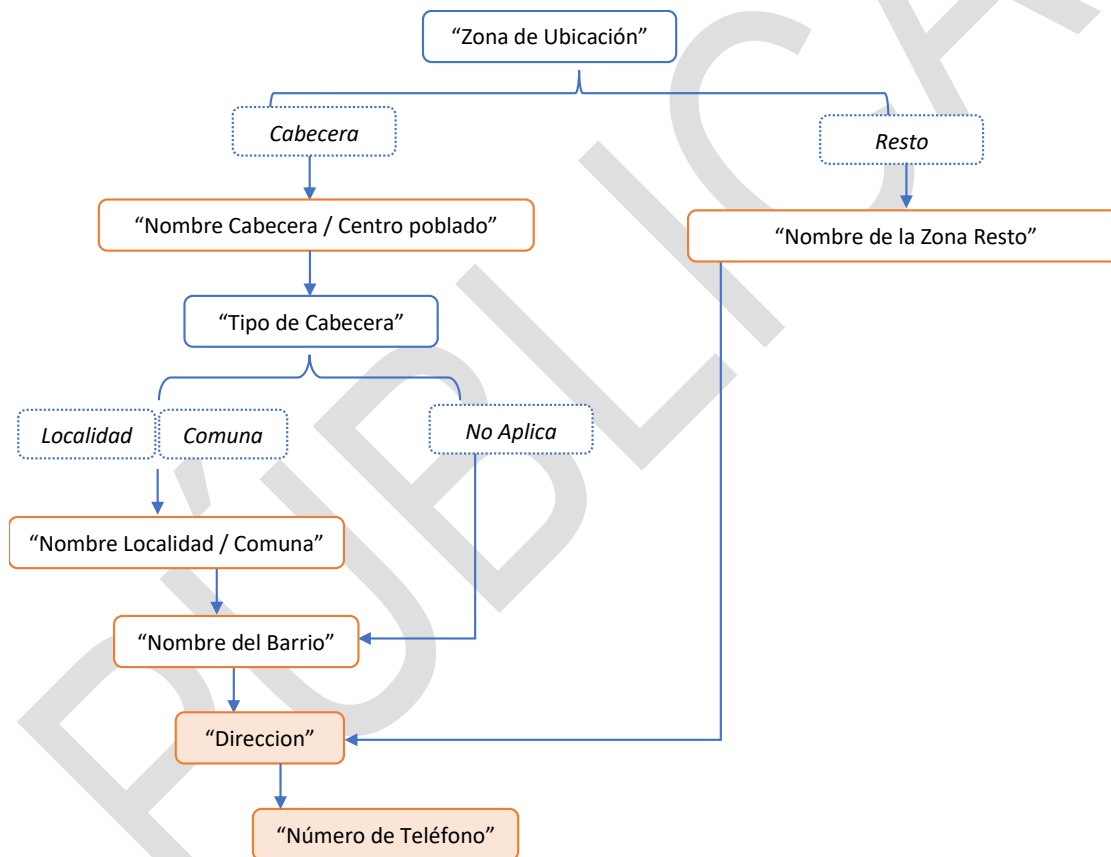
“Zona de Ubicación”

*Cabecera*

*Resto*

“Nombre Cabecera / Centro poblado”

“Nombre de la Zona Resto”

“Tipo de Cabecera”

*Localidad*

*Comuna*

*No Aplica*

“Nombre Localidad / Comuna”

“Nombre del Barrio”

“Direccion”

“Número de Teléfono”

PÚBLICA